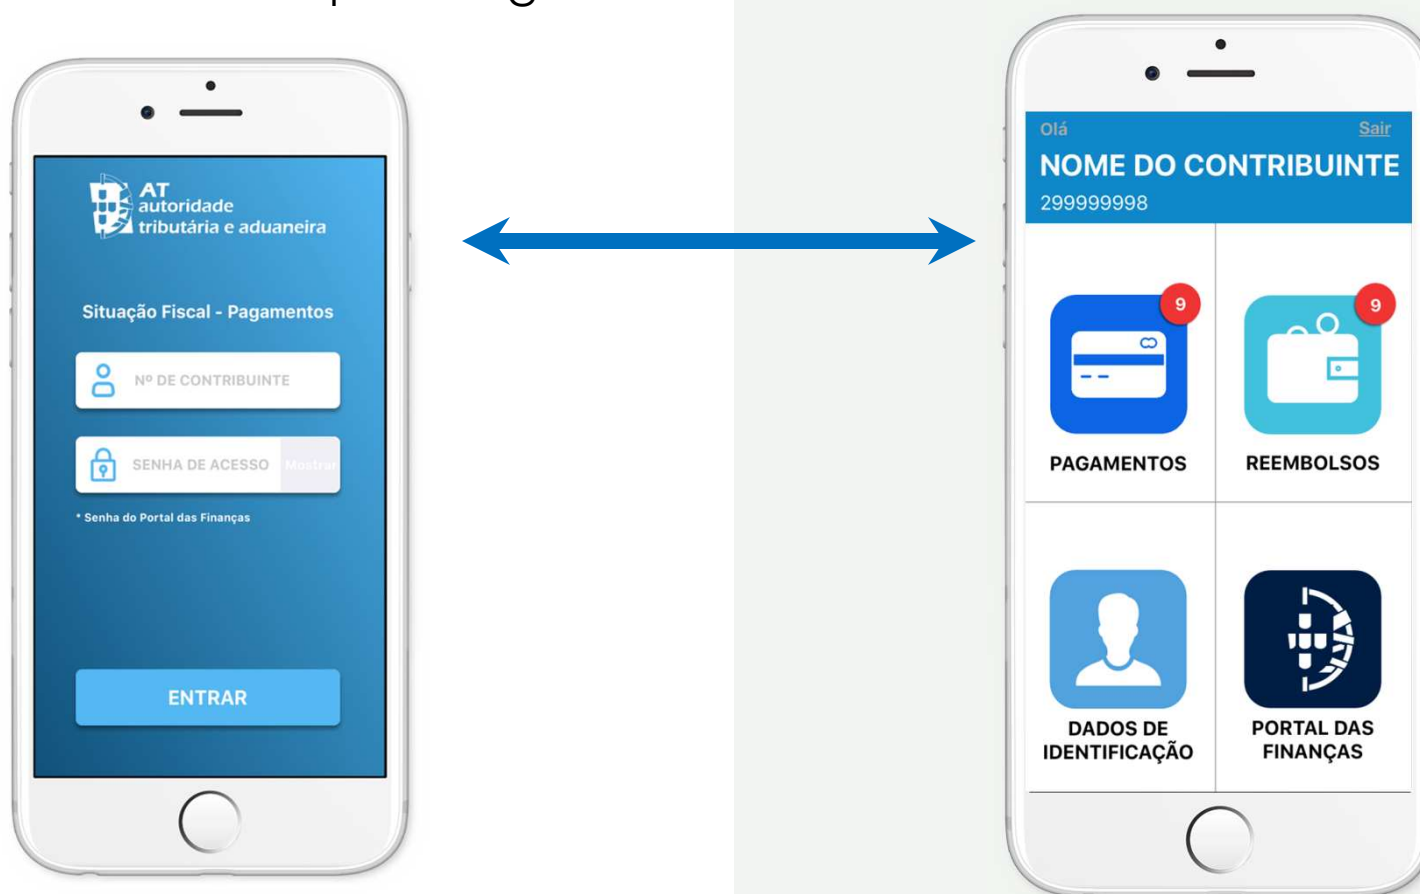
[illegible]

AT
autoridade
tributária e aduaneira

Situação Fiscal - Pagamentos

Nº DE CONTRIBUINTE

SENHA DE ACESSO Mostrar

* Senha do Portal das Finanças

ENTRAR

Olá Sair
NOME DO CONTRIBUINTE
299999998

9
PAGAMENTOS

9
REEMBOLSOS

DADOS DE IDENTIFICAÇÃO

PORTAL DAS FINANÇAS